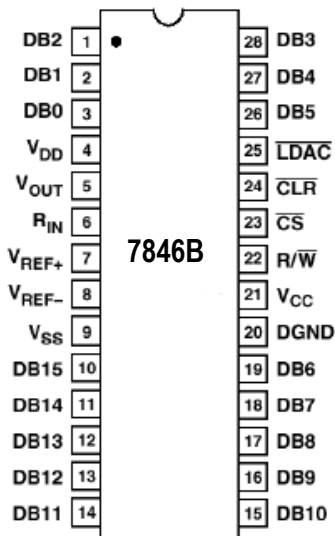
DB2 1
DB1 2
DB0 3
$V_{DD}$ 4
$V_{OUT}$ 5
$R_{IN}$ 6
$V_{REF+}$ 7
$V_{REF-}$ 8
$V_{SS}$ 9
DB15 10
DB14 11
DB13 12
DB12 13
DB11 14

7846B

28 DB3
27 DB4
26 DB5
25 $\overline{LDAC}$
24 $\overline{CLR}$
23 $\overline{CS}$
22 $R/\overline{W}$
21 $V_{CC}$
20 DGND
19 DB6
18 DB7
17 DB8
16 DB9
15 DB10